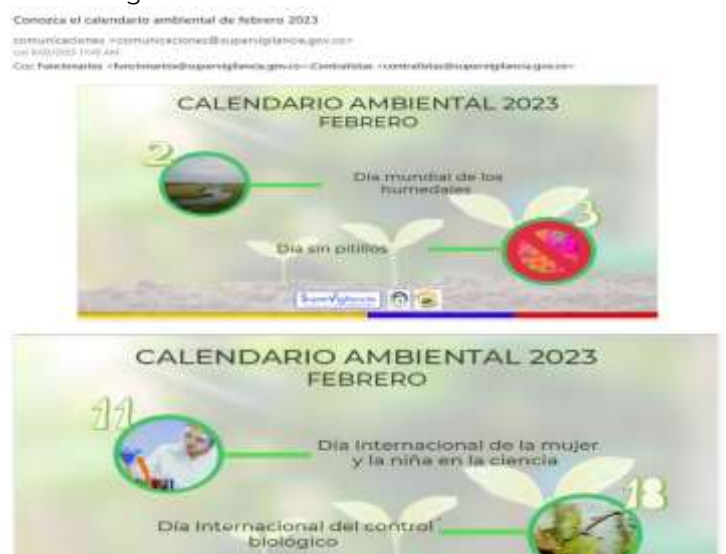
Conozca el calendario ambiental de febrero 2023

comunicaciones <comunicaciones@supervigilancia.gov.co>
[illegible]
Cc: funcionarios <funcionarios@supervigilancia.gov.co>; Contratistas <contratistas@supervigilancia.gov.co>

CALENDARIO AMBIENTAL 2023
FEBRERO

2
Día mundial de los humedales

3
Día sin pitillos

SuperVigilancia

CALENDARIO AMBIENTAL 2023
FEBRERO

11
Día Internacional de la mujer y la niña en la ciencia

18
Día Internacional del control biológico